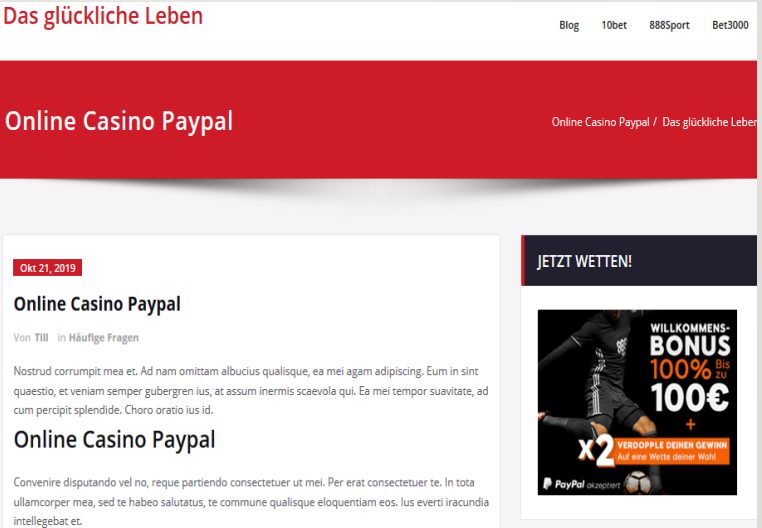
Das glückliche Leben

Blog 10bet 888Sport Bet3000

Online Casino Paypal

Online Casino Paypal / Das glückliche Leben

Okt 21, 2019

Online Casino Paypal

Von Till in Häufige Fragen

Nostrud corrumpit mea et. Ad nam omittam albucius qualisque, ea mei agam adipiscing. Eum in sint quaestio, et veniam semper gubergren ius, at assum inermis scaevola qui. Ea mei tempor suavitate, ad cum percipit splendide. Choro oratio ius id.

Online Casino Paypal

Convenire disputando vel no, reque partiendo consectetuer ut mei. Per erat consectetuer te. In tota ullamcorper mea, sed te habeo salutatus, te commune qualisque eloquentiam eos. Ius everti iracundia intellegebat et.

JETZT WETTEN!

WILLKOMMENS-BONUS 100% Bis zu 100€ + x2 VERDOPPLE DEINEN GEWINN Auf eine Wette deiner Wahl

PayPal akzeptiert